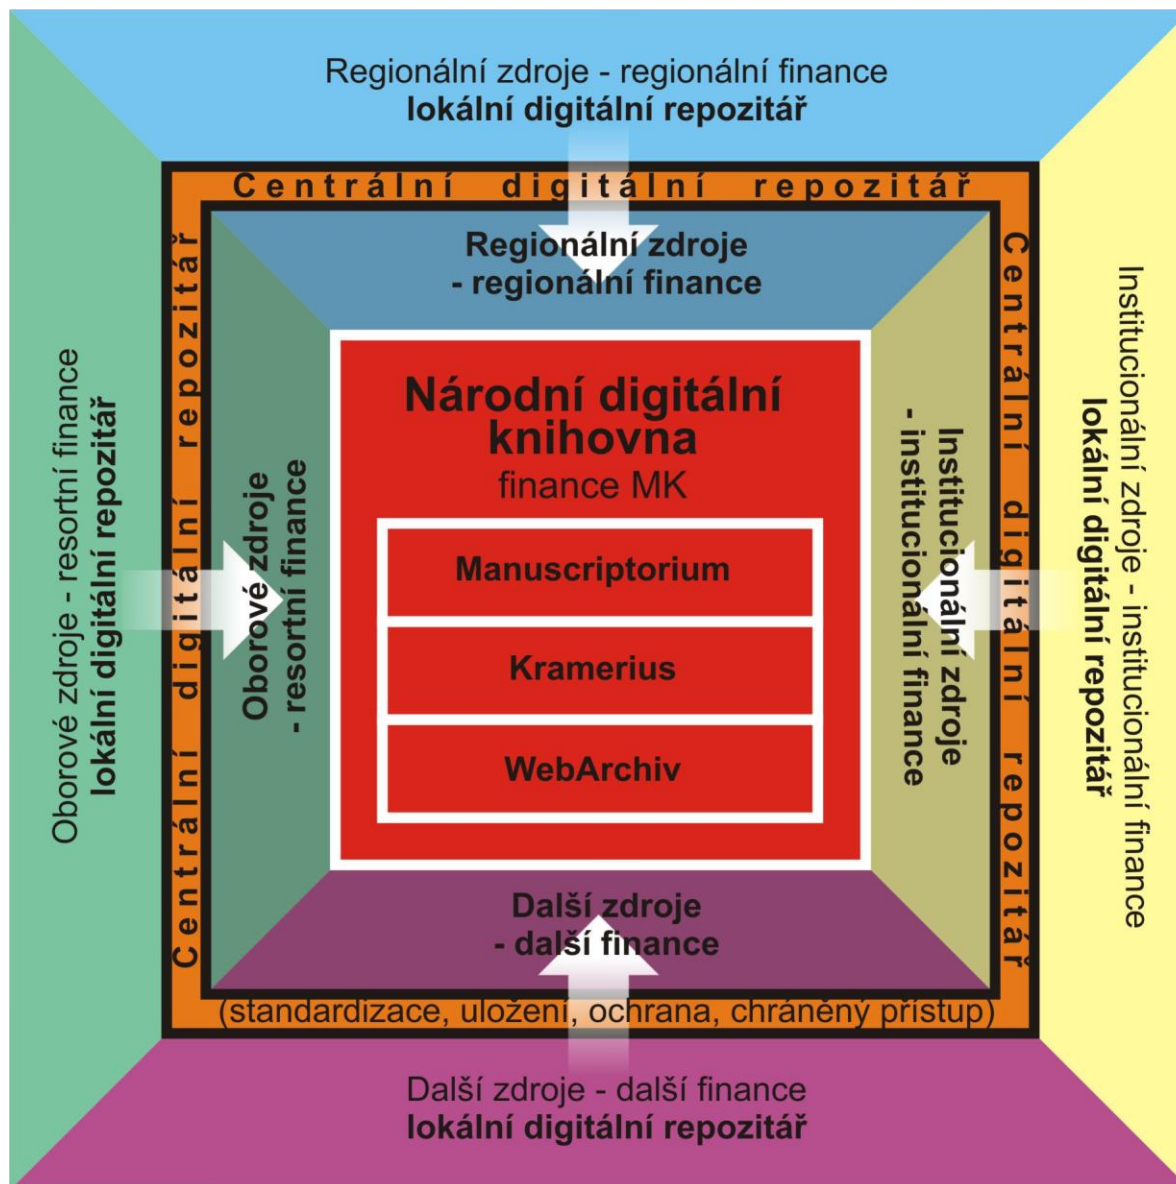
Regionální zdroje - regionální finance
**lokální digitální repozitář**

Centrální digitální repozitář

Regionální zdroje
- regionální finance

Oborové zdroje - resortní finance
**lokální digitální repozitář**

Centrální digitální repozitář

Oborové zdroje
- resortní finance

Národní digitální knihovna
finance MK

Manuscriptorium

Kramerius

WebArchiv

Institucionální zdroje
- institucionální finance

Centrální digitální repozitář

Institucionální zdroje - institucionální finance
**lokální digitální repozitář**

Další zdroje
- další finance

(standardizace, uložení, ochrana, chráněný přístup)

Další zdroje - další finance
**lokální digitální repozitář**